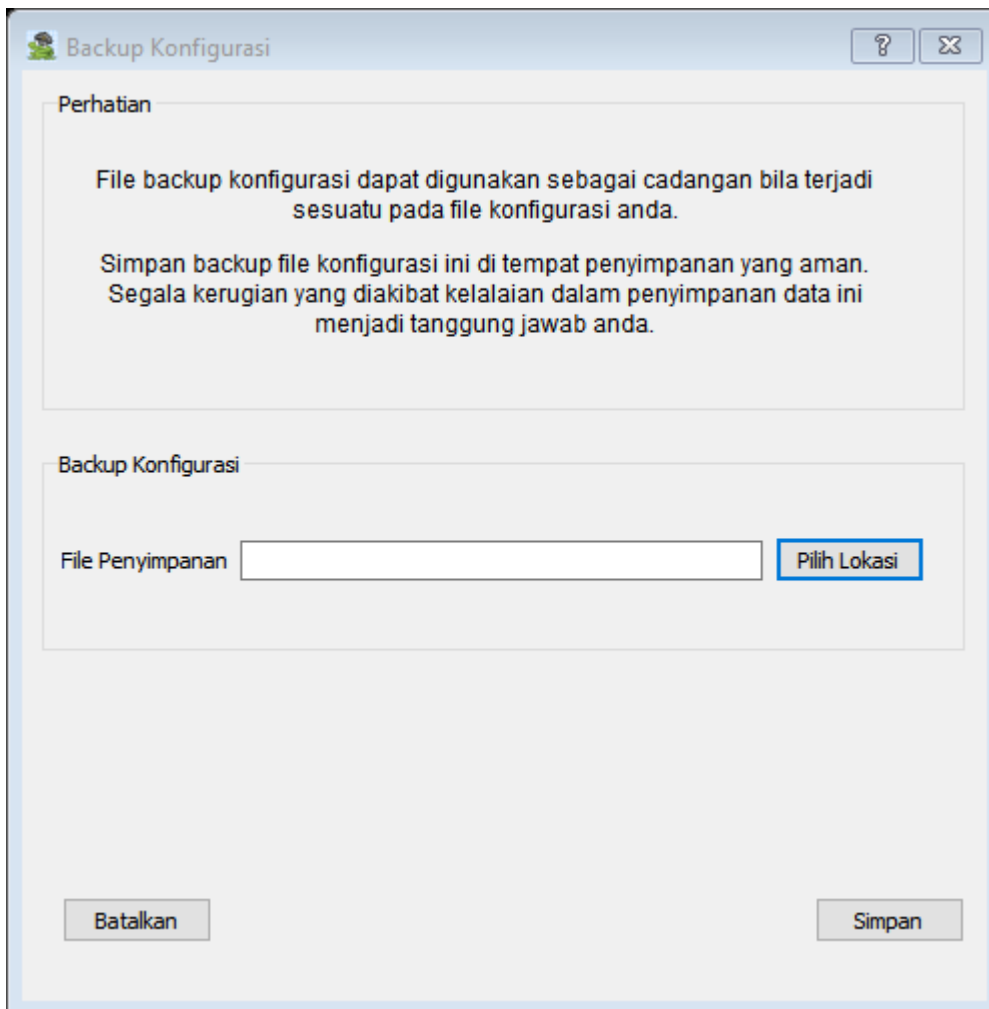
Backup Konfigurasi

?

Perhatian

File backup konfigurasi dapat digunakan sebagai cadangan bila terjadi sesuatu pada file konfigurasi anda.

Simpan backup file konfigurasi ini di tempat penyimpanan yang aman. Segala kerugian yang diakibat kelalaian dalam penyimpanan data ini menjadi tanggung jawab anda.

Backup Konfigurasi

File Penyimpanan

Pilih Lokasi

Batalkan

Simpan